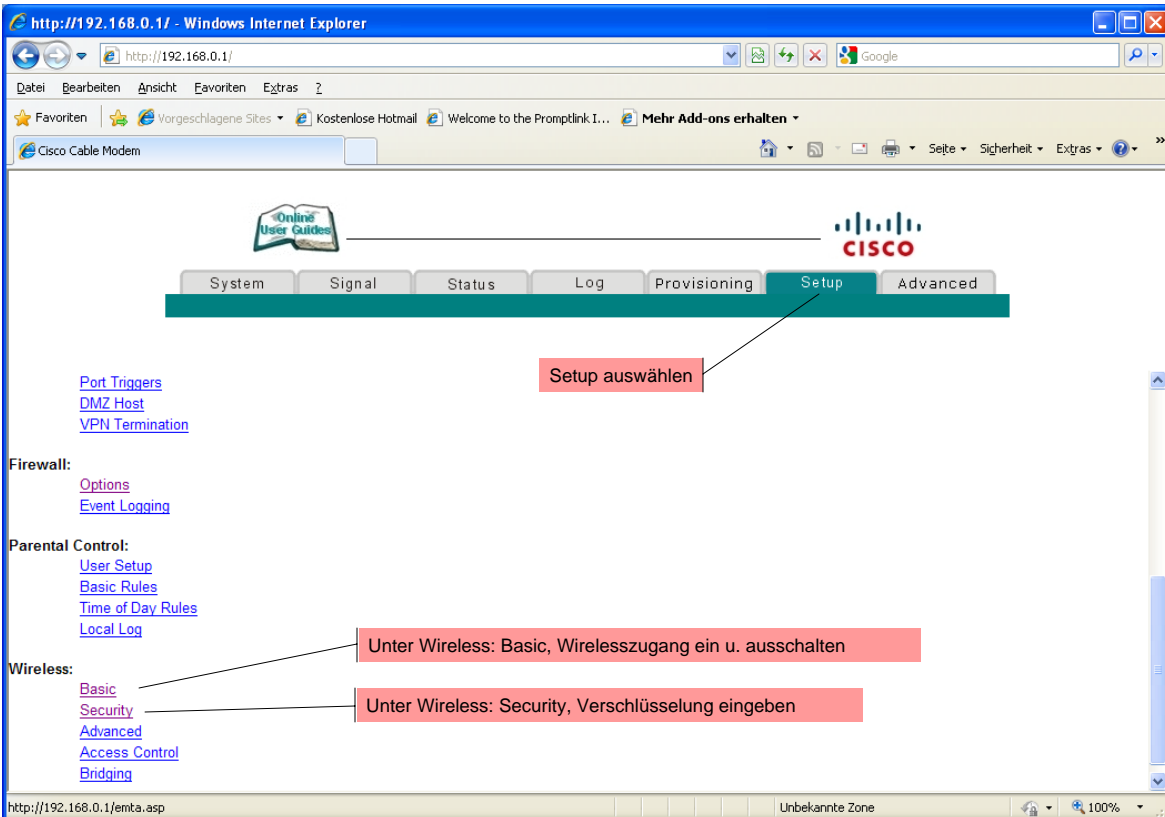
http://192.168.0.1/ - Windows Internet Explorer

http://192.168.0.1/

Google

Datei Bearbeiten Ansicht Favoriten Extras ?

Favoriten | Vorgeschlagene Sites ▾ Kostenlose Hotmail Welcome to the Promptlink I... Mehr Add-ons erhalten ▾

Cisco Cable Modem

Seite ▾ Sicherheit ▾ Extras ▾

Online User Guides

cisco

System | Signal | Status | Log | Provisioning | Setup | Advanced

Setup auswählen

Port Triggers
DMZ Host
VPN Termination

Firewall:
Options
Event Logging

Parental Control:
User Setup
Basic Rules
Time of Day Rules
Local Log

Unter Wireless: Basic, Wirelesszugang ein u. ausschalten

Wireless:
Basic
Security
Advanced
Access Control
Bridging

Unter Wireless: Security, Verschlüsselung eingeben

http://192.168.0.1/emta.asp

Unbekannte Zone

100%